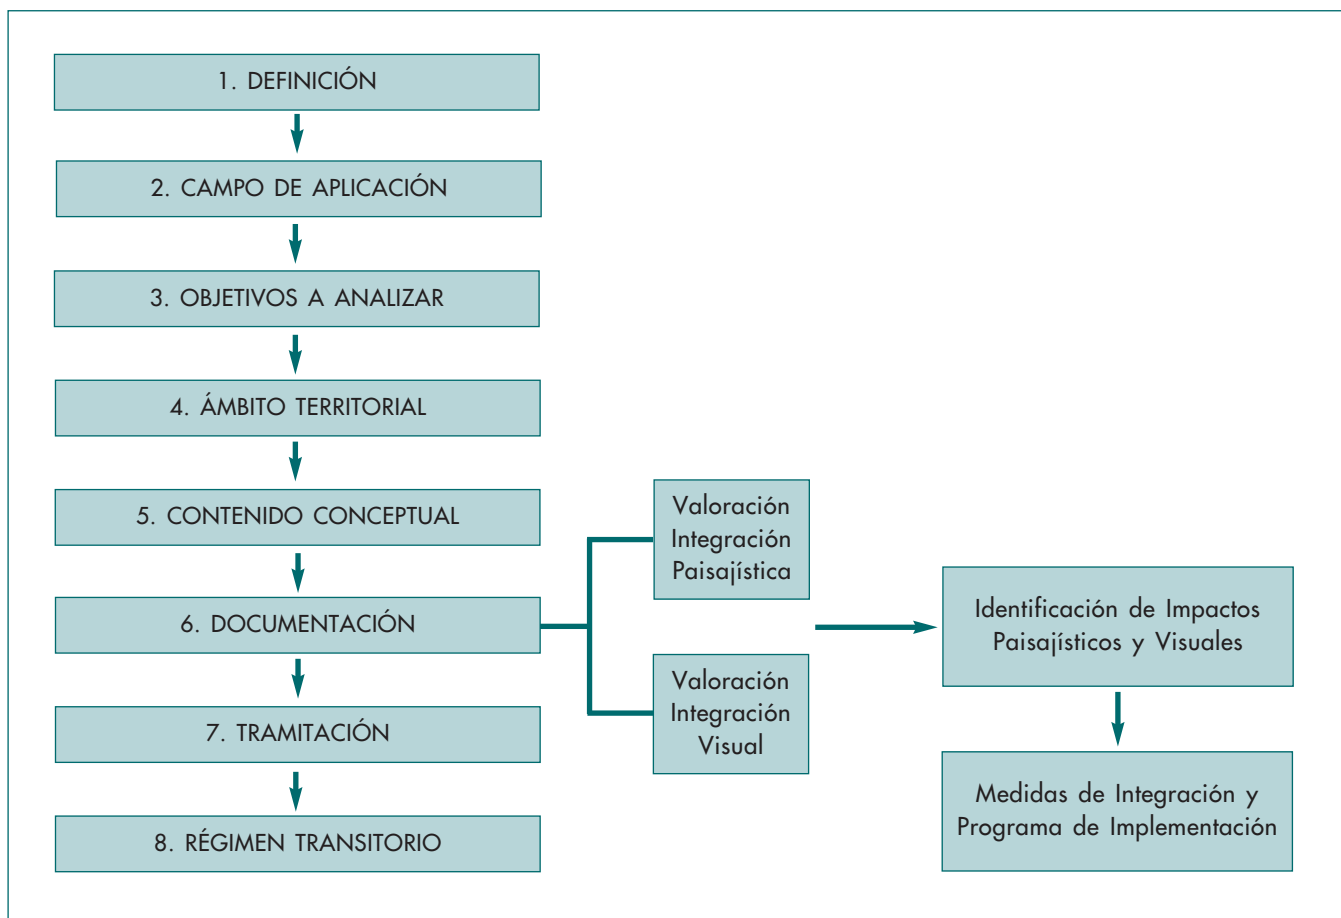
1. DEFINICIÓN

2. CAMPO DE APLICACIÓN

3. OBJETIVOS A ANALIZAR

4. ÁMBITO TERRITORIAL

5. CONTENIDO CONCEPTUAL

6. DOCUMENTACIÓN

7. TRAMITACIÓN

8. RÉGIMEN TRANSITORIO

Valoración Integración Paisajística

Valoración Integración Visual

Identificación de Impactos Paisajísticos y Visuales

Medidas de Integración y Programa de Implementación